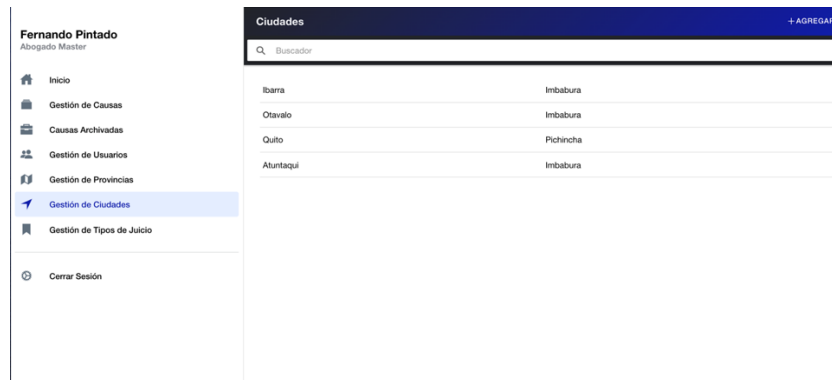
Fernando Pintado
Abogado Master

Inicio
Gestión de Causas
Causas Archivadas
Gestión de Usuarios
Gestión de Provincias
Gestión de Ciudades
Gestión de Tipos de Juicio

Cerrar Sesión

Ciudades
+ AGREGAR

Buscador

| | |
|---|---|
| Ibarra | Imbabura |
| Otavalo | Imbabura |
| Quito | Pichincha |
| Atuntaqui | Imbabura |